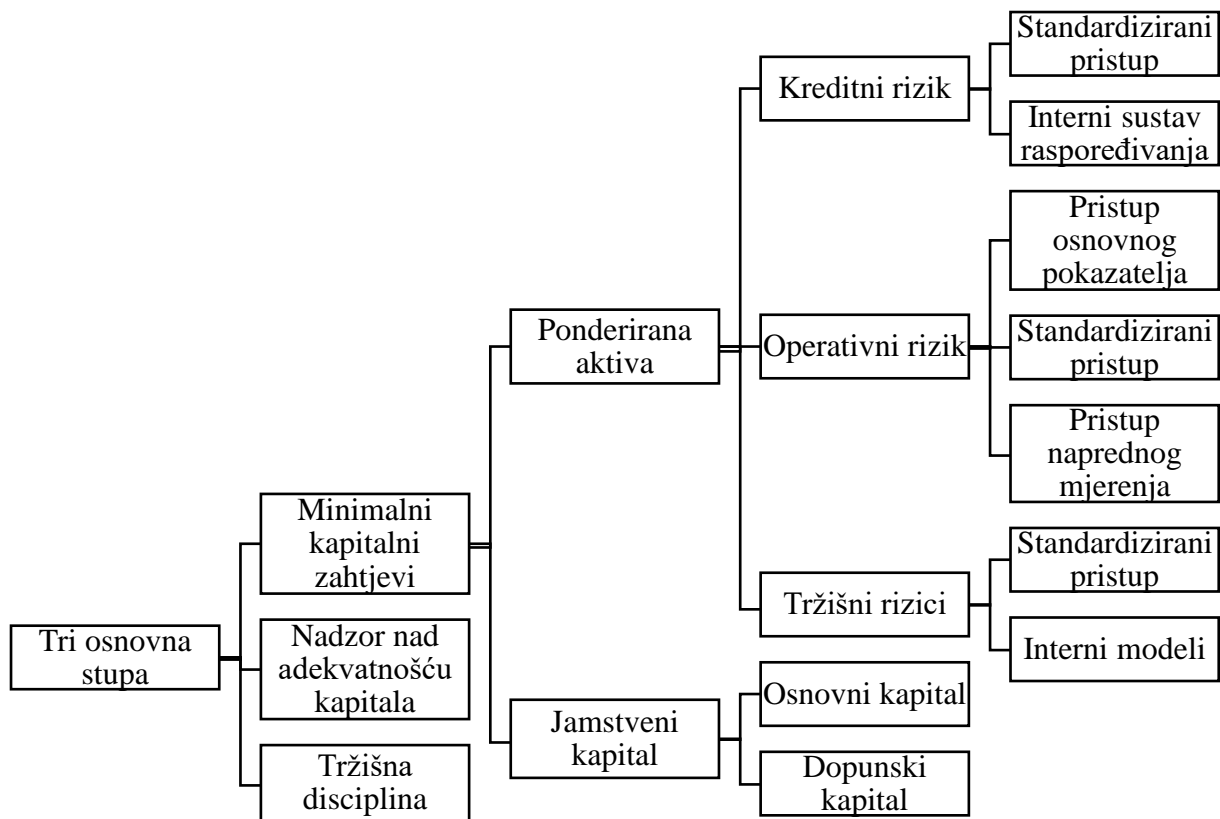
Tri osnovna stupa

Minimalni kapitalni zahtjevi

Nadzor nad adekvatnošću kapitala

Tržišna disciplina

Ponderirana aktiva

Jamstveni kapital

Kreditni rizik

Operativni rizik

Tržišni rizici

Osnovni kapital

Dopunski kapital

Standardizirani pristup

Interni sustav raspoređivanja

Pristup osnovnog pokazatelja

Standardizirani pristup

Pristup naprednog mjerenja

Standardizirani pristup

Interni modeli